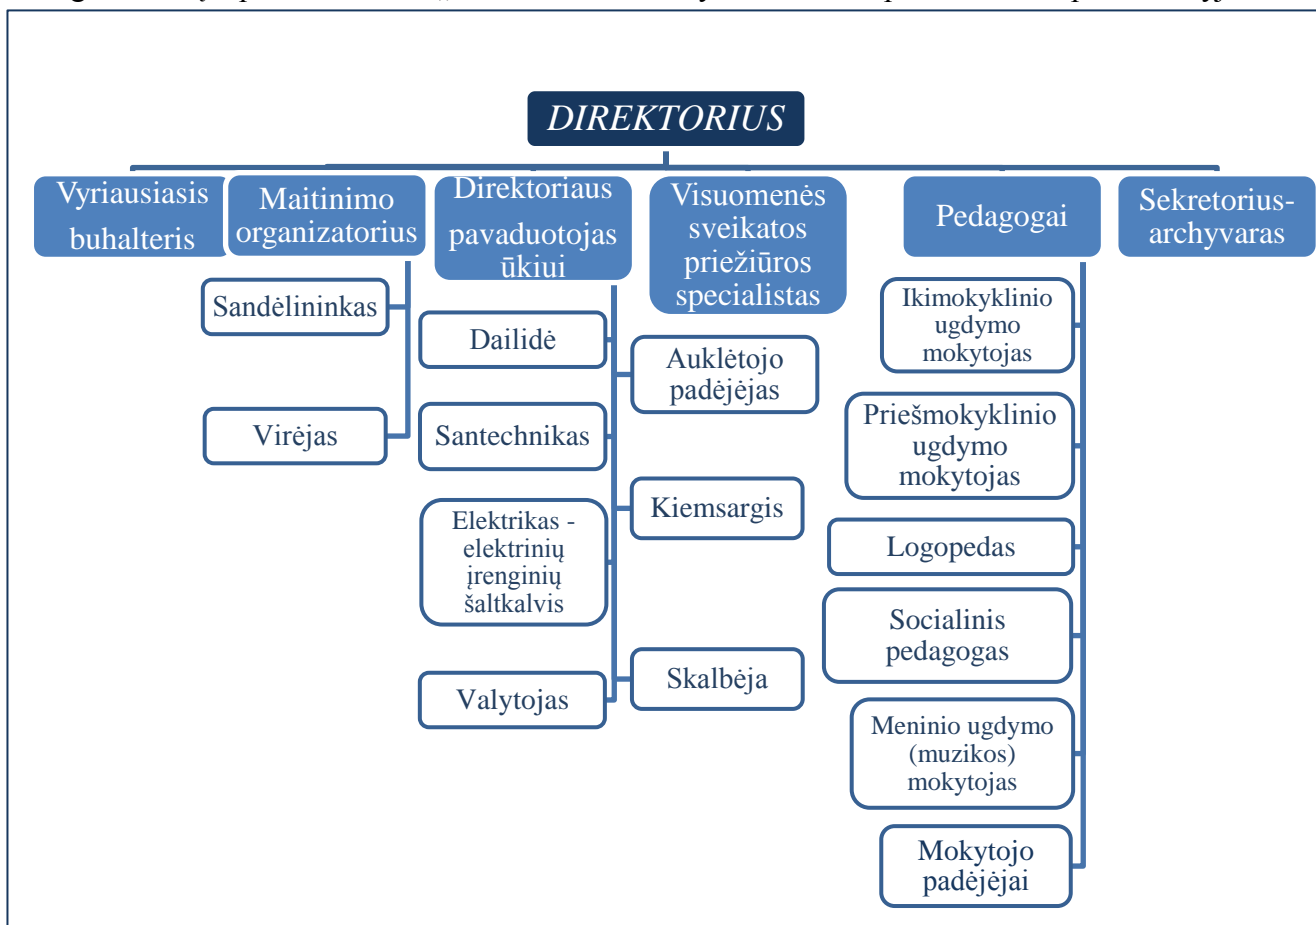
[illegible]

DIREKTORIUS

Vyriausiasis buhalteris

Maitinimo organizatorius

Direktoriaus pavaduotojas ūkiui

Visuomenės sveikatos priežiūros specialistas

Pedagogai

Sekretorius-archyvaras

Sandėlininkas

Virėjas

Dailidė

Santechnikas

Elektrikas - elektrinių įrenginių šaltkalvis

Valytojas

Auklėtojo padėjėjas

Kiemsargis

Skalbėja

Ikimokyklinio ugdymo mokytojas

Priešmokyklinio ugdymo mokytojas

Logopedas

Socialinis pedagogas

Meninio ugdymo (muzikos) mokytojas

Mokytojo padėjėjai